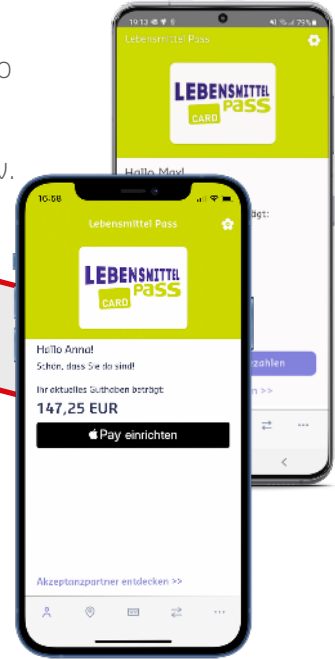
o

u.

19:13 79%

Lebensmittel Pass

LEBENSMITTEL PASS CARD

Hallo Max!

trägt:

zahlen

n >>

10:08

Lebensmittel Pass

LEBENSMITTEL PASS CARD

Hallo Anna!

Schön, dass Sie da sind!

Ihr aktuelles Guthaben beträgt:

147,25 EUR

 Pay einrichten

Akzeptanzpartner entdecken >>

...